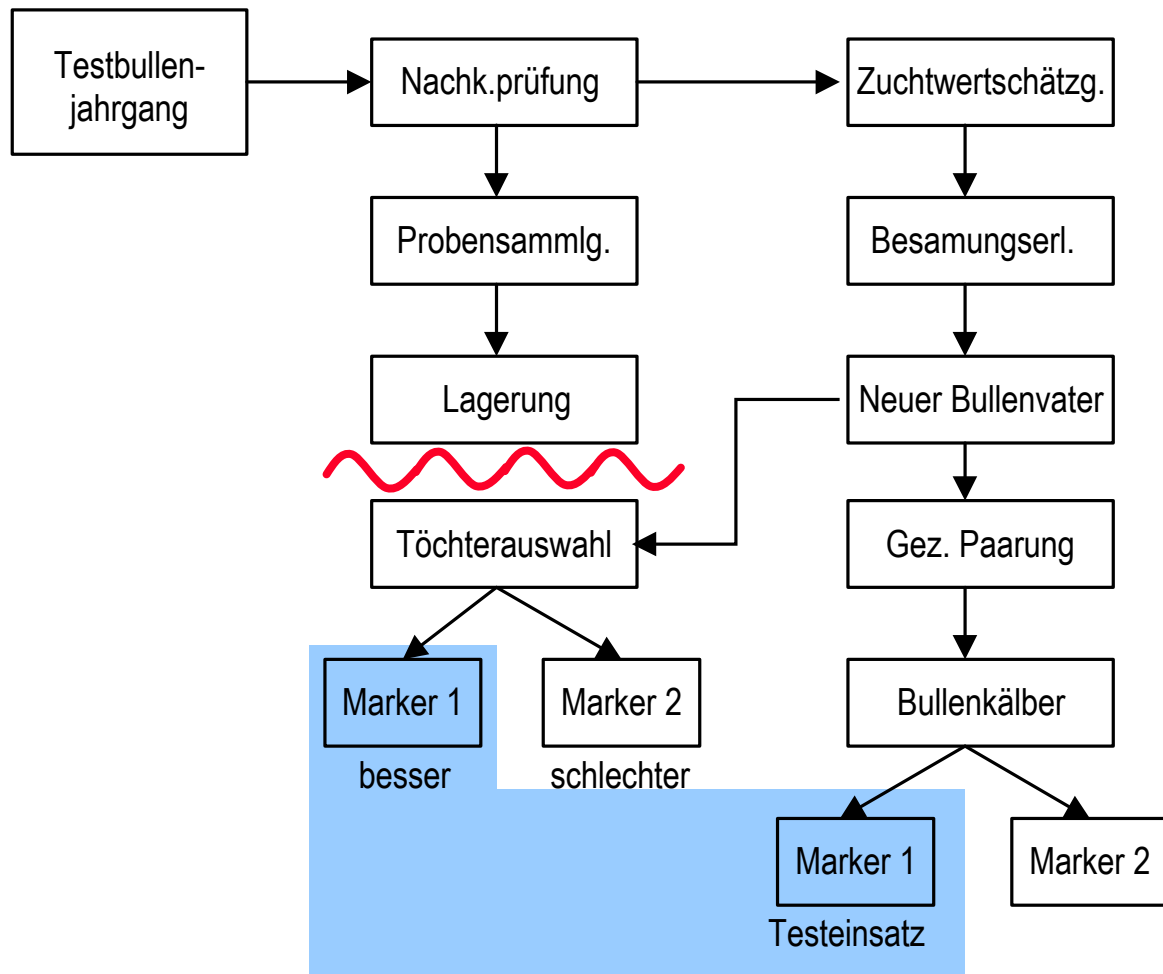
Testbullenjahrgang

Nachk.prüfung

Zuchtwertschätzg.

Probensammlg.

Besamungserl.

Lagerung

Neuer Bullenvater

Töchterauswahl

Gez. Paarung

Marker 1
besser

Marker 2
schlechter

Bullenkälber

Marker 1
Testeinsatz

Marker 2